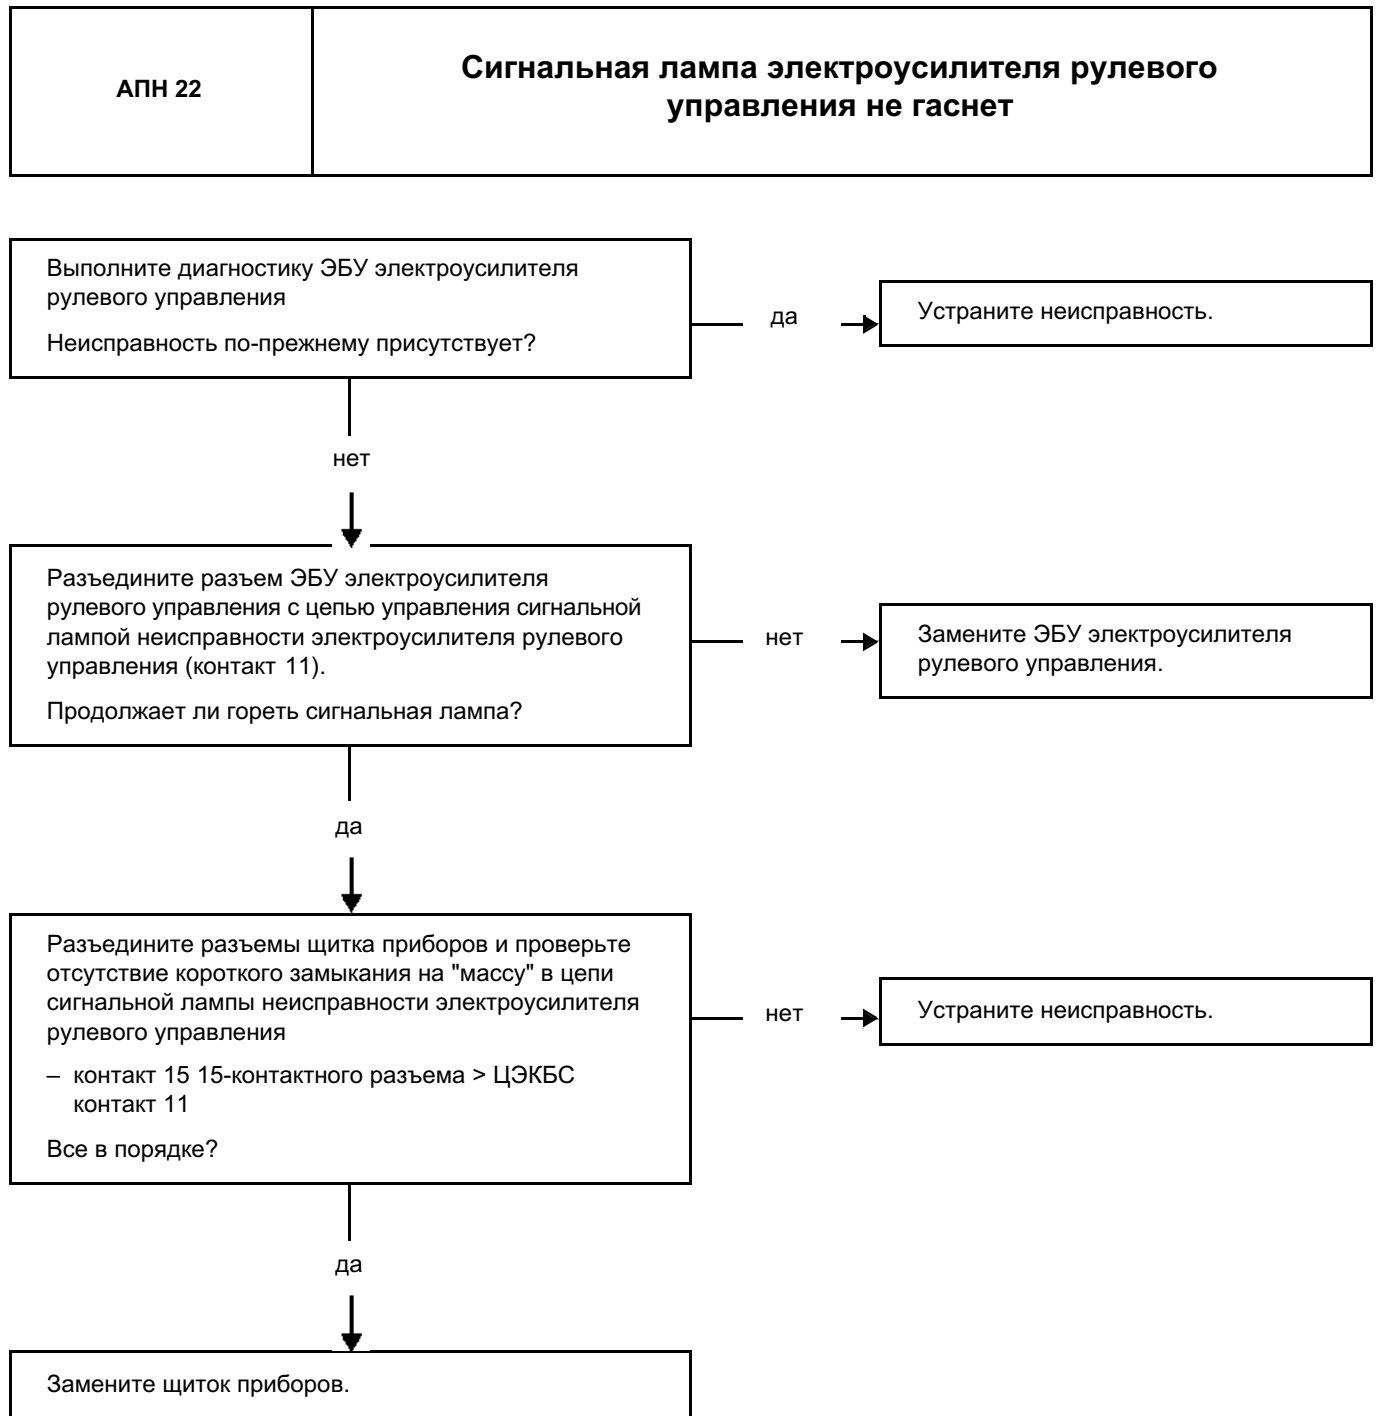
| АПН 22 | Сигнальная лампа электроусилителя рулевого управления не гаснет |
|---|---|

Выполните диагностику ЭБУ электроусилителя рулевого управления

Неисправность по-прежнему присутствует?

да

Устраните неисправность.

нет

Разъедините разъем ЭБУ электроусилителя рулевого управления с цепью управления сигнальной лампой неисправности электроусилителя рулевого управления (контакт 11).

Продолжает ли гореть сигнальная лампа?

нет

Замените ЭБУ электроусилителя рулевого управления.

да

Разъедините разъемы щитка приборов и проверьте отсутствие короткого замыкания на "массу" в цепи сигнальной лампы неисправности электроусилителя рулевого управления

– контакт 15 15-контактного разъема > ЦЭКБС контакт 11

Все в порядке?

нет

Устраните неисправность.

да

Замените щиток приборов.